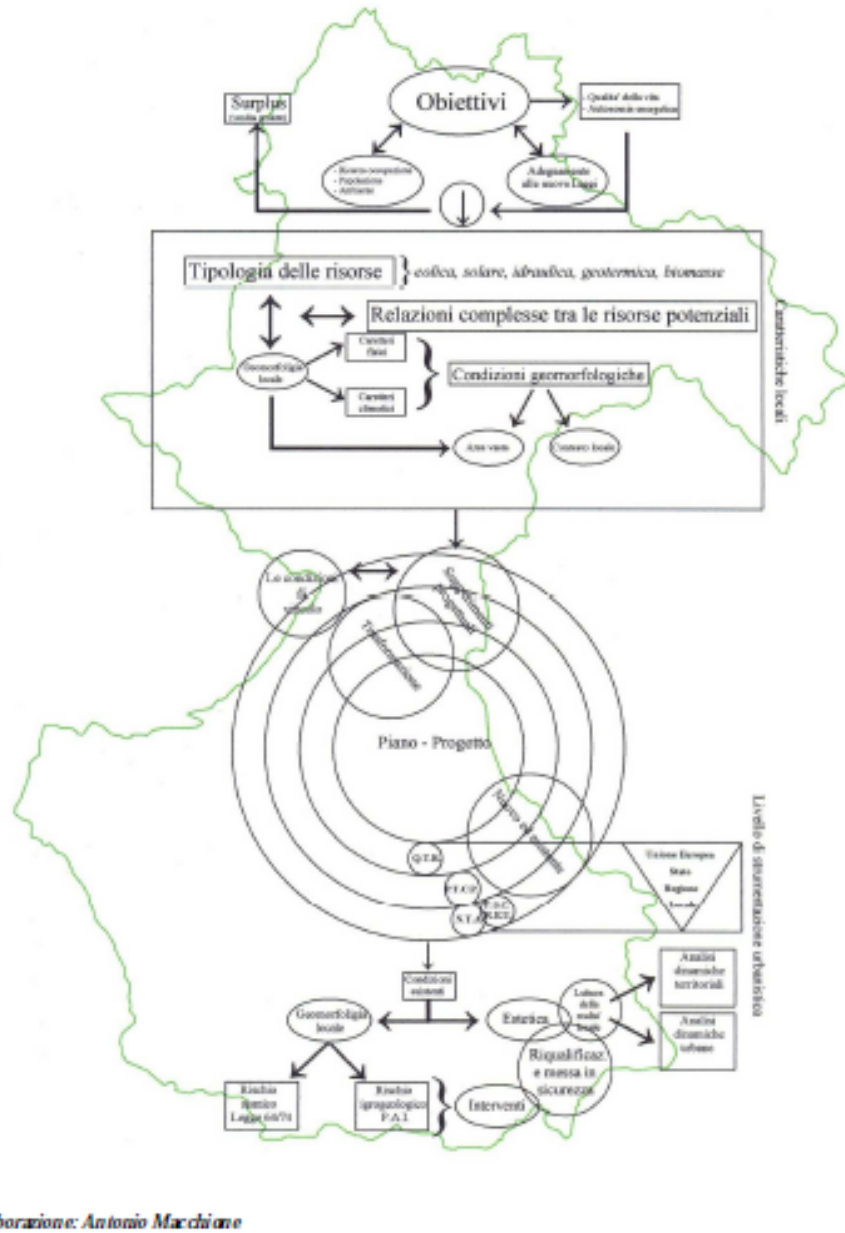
Obiettivi

Surplus
(costo zero)

- Qualita' della vita
- Autonomia energetica

- Risorse occupazioni
- Popolazione
- Ambiente

Adeguamento alle nuove Leggi

Tipologia delle risorse } eolica, solare, idraulica, geotermica, biomasse

Relazioni complesse tra le risorse potenziali

Geomorfologia locale

Caratteri fisici

Caratteri climatici

Condizioni geomorfologiche

Aree vaste

Contesto locale

Caratteristiche locali

Le condizioni di vincolo

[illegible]

Trasformazione

Piano - Progetto

Nuovo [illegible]

Livello di strumentazione urbanistica

Q.T.R.

P.T.C.P.

P.S.C. R.E.U.

S.T.A.

Unione Europea
Stato
Regione
Locale

Condizioni esistenti

Geomorfologia locale

Estetica

Lettura delle realtà locali

Analisi dinamiche territoriali

Analisi dinamiche urbane

Riqualificaz. e messa in sicurezza

Rischio Sismico Legge 64/74

Rischio idrogeologico P.A.I.

Interventi

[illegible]borazione: Antonio Macchione